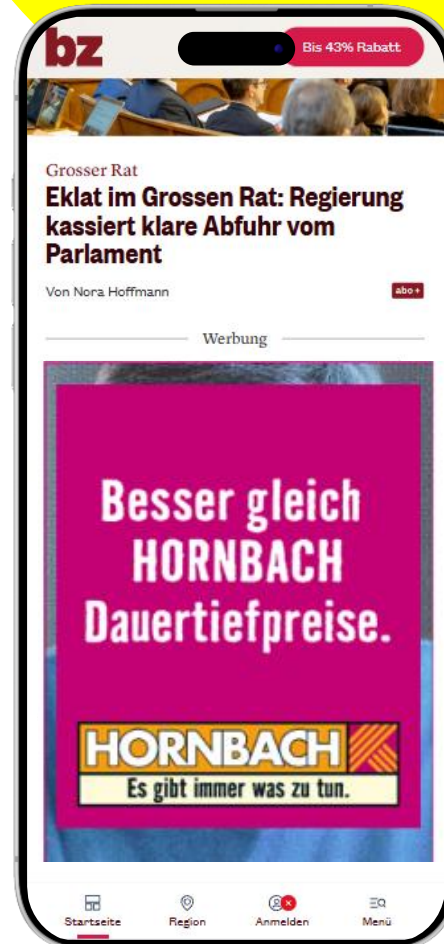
bz

Bis 43% Rabatt

Grosser Rat

Eklat im Grossen Rat: Regierung kassiert klare Abfuhr vom Parlament

Von Nora Hoffmann

abo+

Werbung

Besser gleich HORNBACH Dauertiefpreise.

HORNBACH

Es gibt immer was zu tun.

Startseite Region Anmelden Menü